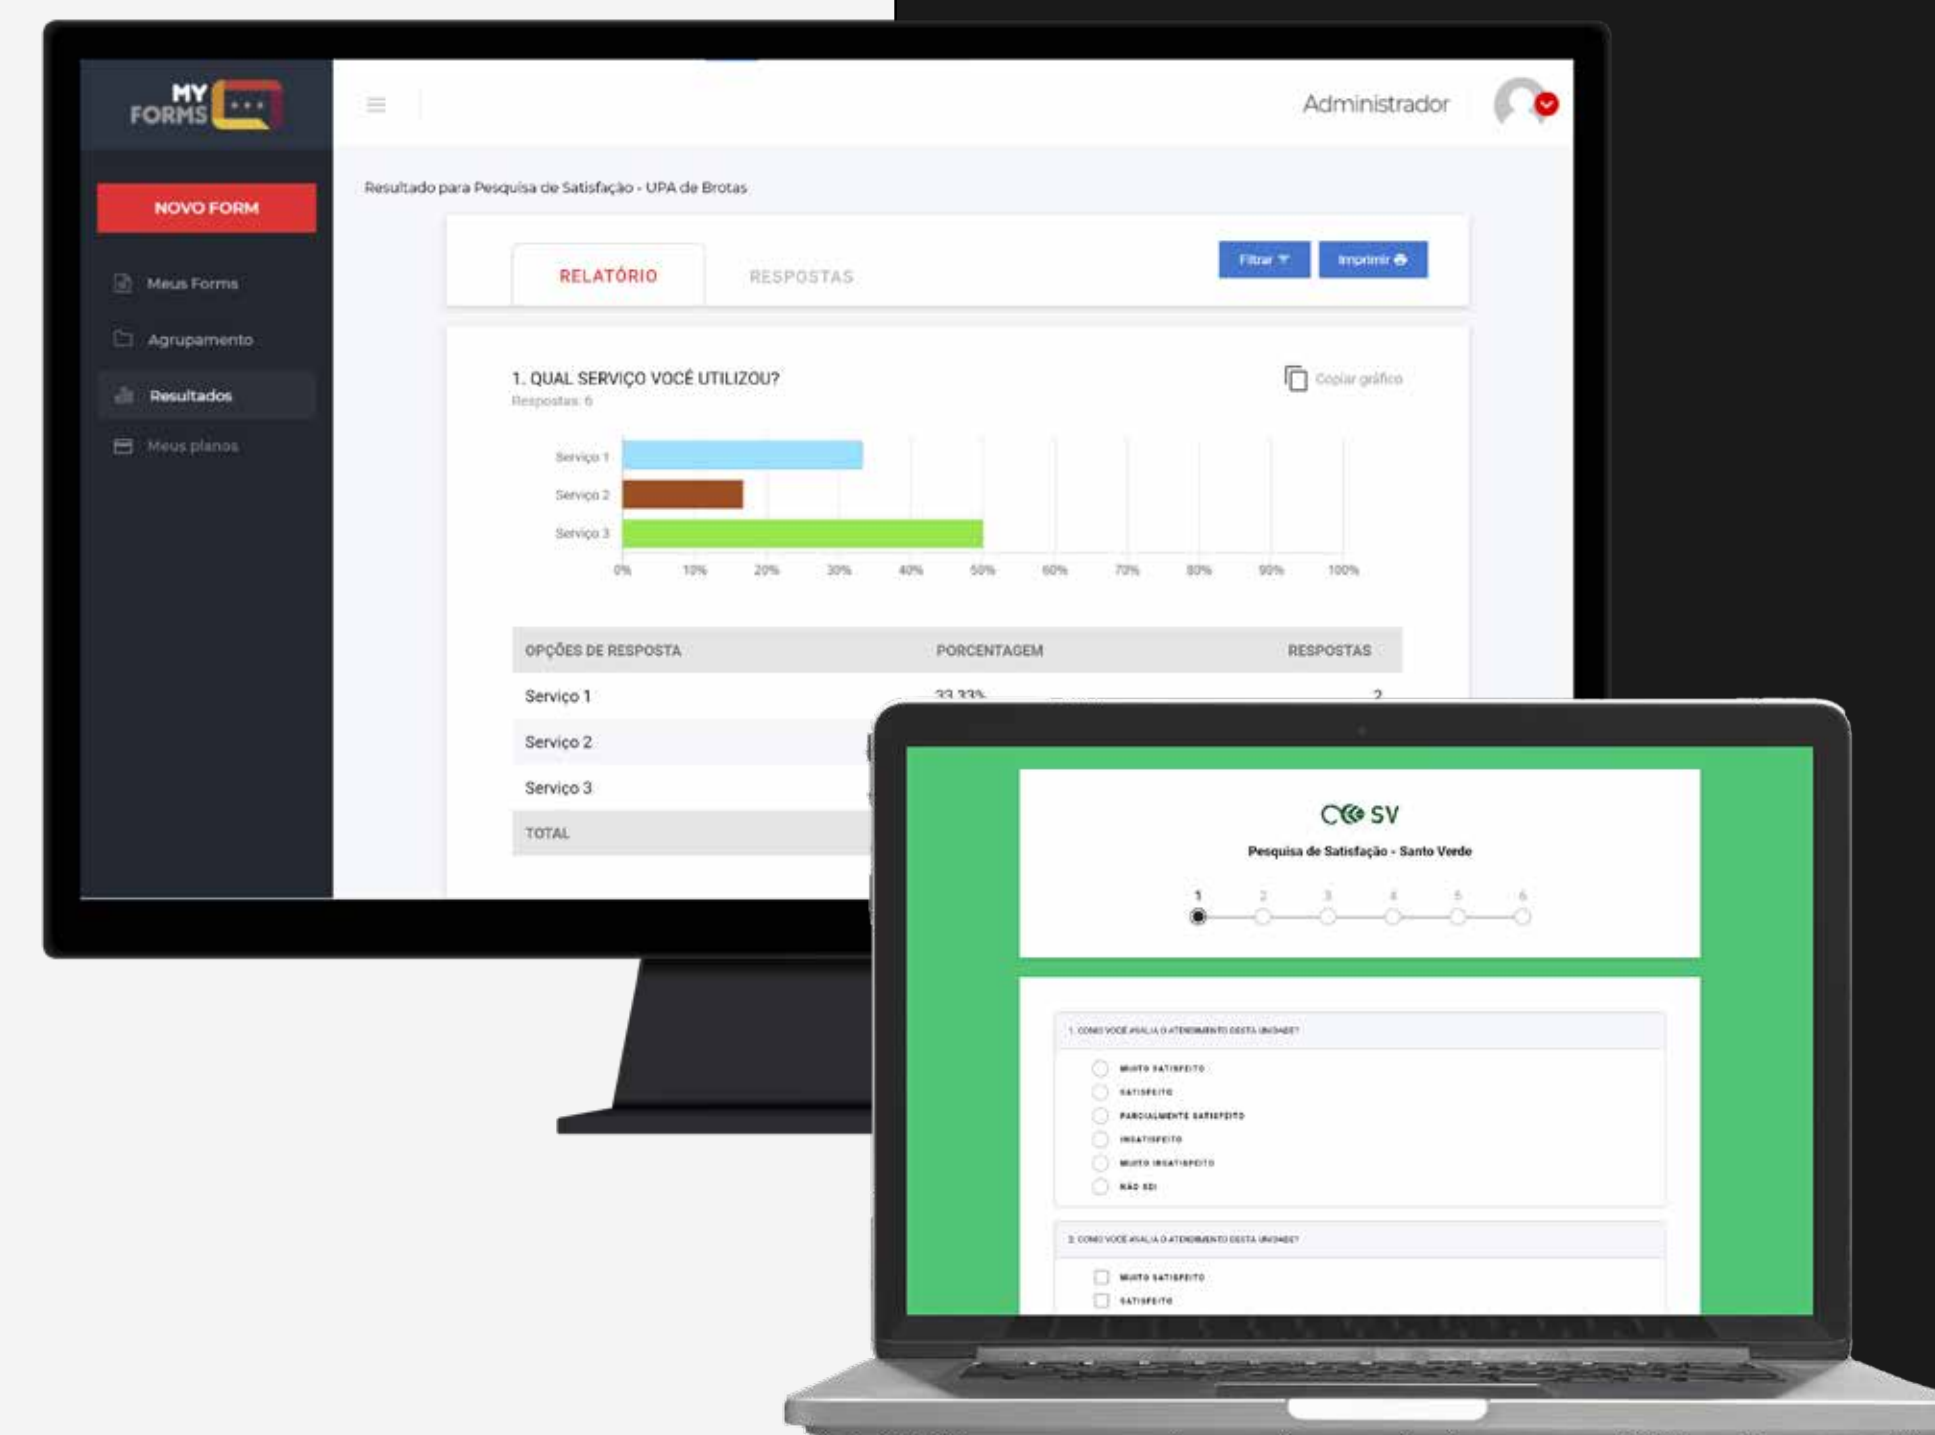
MY FORMS

Administrador

NOVO FORM

Meus Forms

Agrupamento

Resultados

Meus planos

Resultado para Pesquisa de Satisfação - UPA de Brotas

RELATÓRIO

RESPOSTAS

Filtrar

Imprimir

1. QUAL SERVIÇO VOCÊ UTILIZOU?

Respostas: 6

Copiar gráfico

Serviço 1
Serviço 2
Serviço 3

0% 10% 20% 30% 40% 50% 60% 70% 80% 90% 100%

| OPÇÕES DE RESPOSTA | PORCENTAGEM | RESPOSTAS |
|---|---|---|
| Serviço 1 | 33,33% | 2 |
| Serviço 2 | | |
| Serviço 3 | | |
| TOTAL | | |

SV

Pesquisa de Satisfação - Santo Verde

1 2 3 4 5 6

1. COMO VOCÊ AVALIA O ATENDIMENTO DESTA UNIDADE?

MUITO SATISFEITO
SATISFEITO
PARCIALMENTE SATISFEITO
INSATISFEITO
MUITO INSATISFEITO
NÃO SEI

2. COMO VOCÊ AVALIA O ATENDIMENTO DESTA UNIDADE?

MUITO SATISFEITO
SATISFEITO